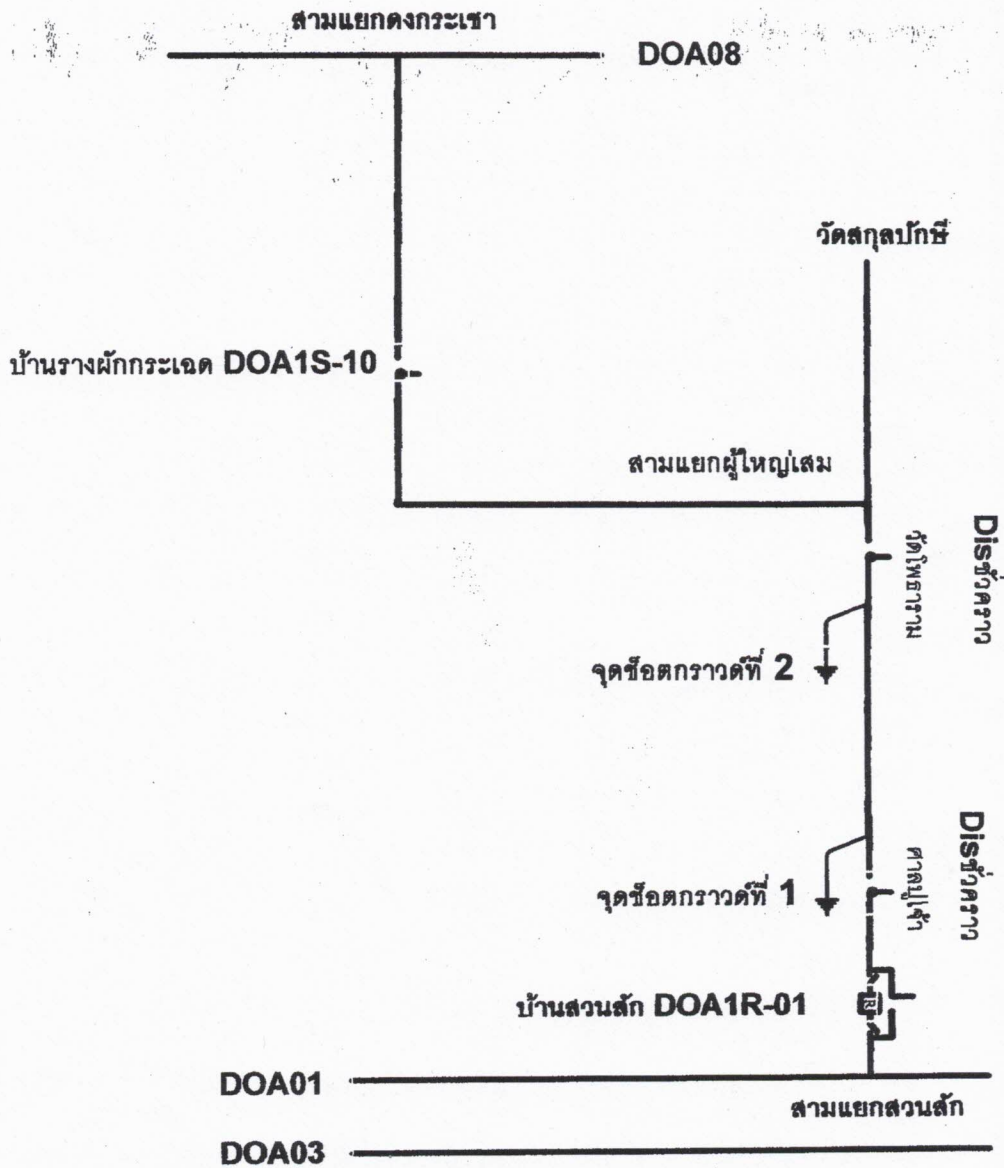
สามแยกดงกระเชา

DOA08

วัดสกุลปักษี

บ้านรางผักกระเฉด DOA1S-10

สามแยกผู้ใหญ่เสม

Disช่วงตรวจ

วัดไผ่ตาราม

จุดช็อตกราวด์ที่ 2

Disช่วงตรวจ

ศาลปู่เจ้า

จุดช็อตกราวด์ที่ 1

บ้านสวนสัก DOA1R-01

DOA01

สามแยกสวนสัก

DOA03